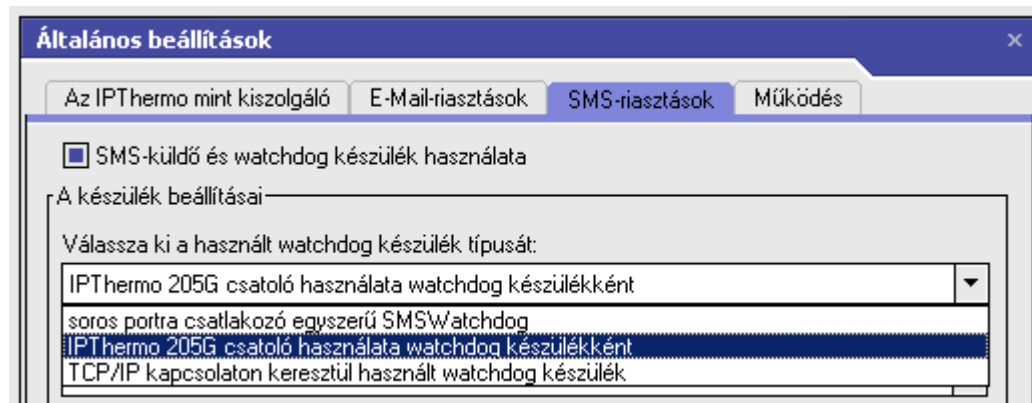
Általános beállítások

Az IPThermo mint kiszolgáló | E-Mail-riasztások | SMS-riasztások | Működés

SMS-küldő és watchdog készülék használata

A készülék beállításai

Válassza ki a használt watchdog készülék típusát:

IPThermo 205G csatoló használata watchdog készülékként

soros portra csatlakozó egyszerű SMSWatchdog
IPThermo 205G csatoló használata watchdog készülékként
TCP/IP kapcsolaton keresztül használt watchdog készülék